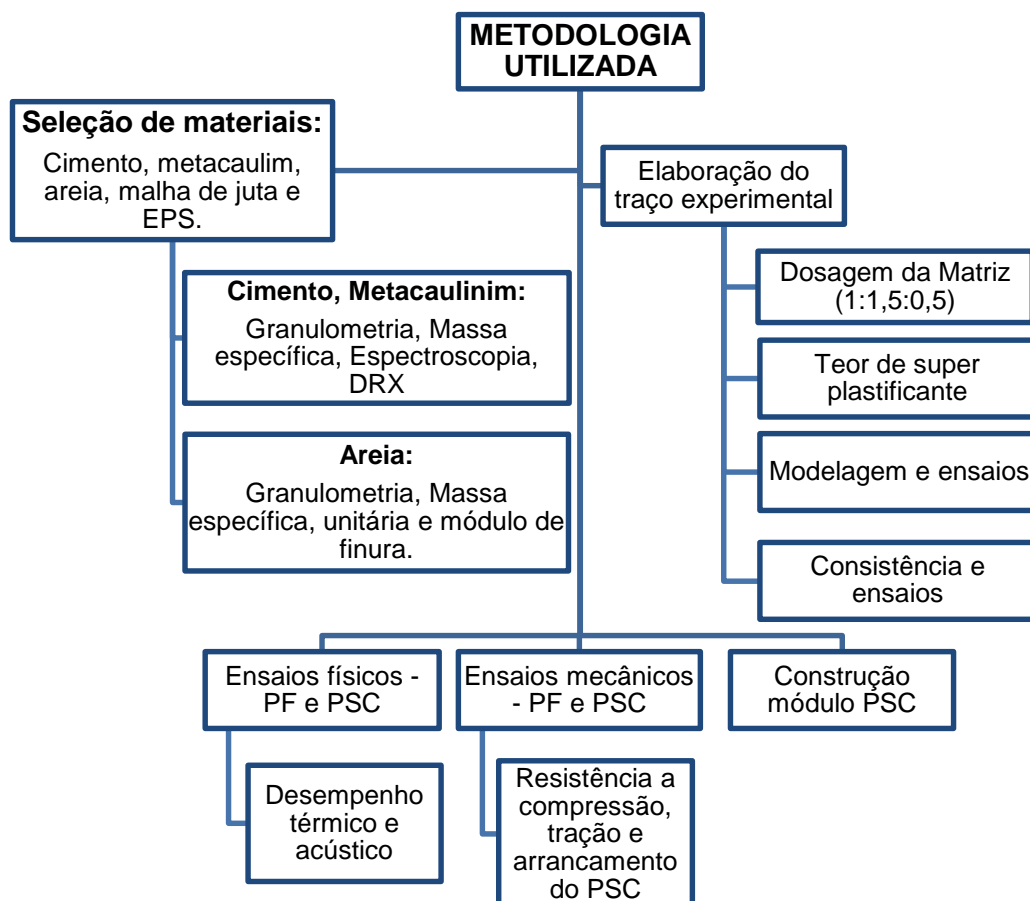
METODOLOGIA UTILIZADA

**Seleção de materiais:**
Cimento, metacaulim, areia, malha de juta e EPS.

**Cimento, Metacaulinim:**
Granulometria, Massa específica, Espectroscopia, DRX

**Areia:**
Granulometria, Massa específica, unitária e módulo de finura.

Elaboração do traço experimental

Dosagem da Matriz (1:1,5:0,5)

Teor de super plastificante

Modelagem e ensaios

Consistência e ensaios

Ensaios físicos - PF e PSC

Desempenho térmico e acústico

Ensaios mecânicos - PF e PSC

Resistência a compressão, tração e arrancamento do PSC

Construção módulo PSC